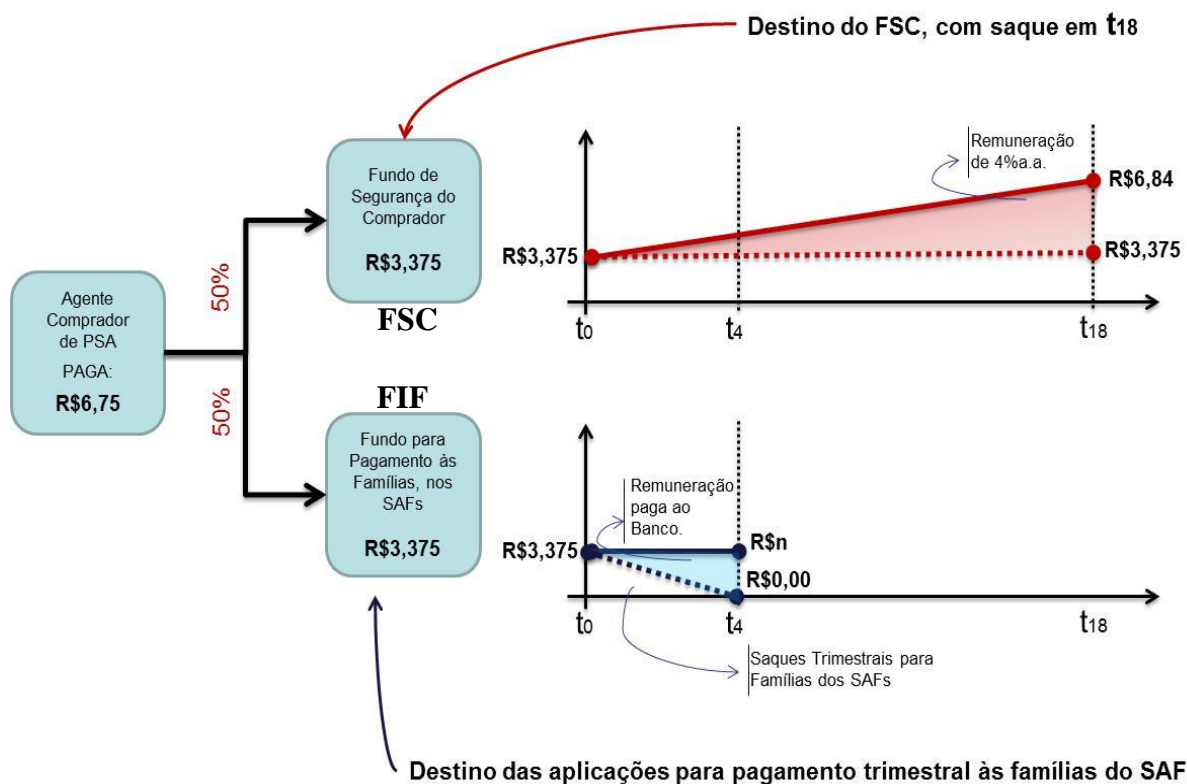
Destino do FSC, com saque em $t_{18}$

Agente Comprador de PSA PAGA: R$6,75

50%

50%

Fundo de Segurança do Comprador R$3,375

FSC

FIF

Fundo para Pagamento às Famílias, nos SAFs R$3,375

Remuneração de 4%a.a.

R$6,84

R$3,375

R$3,375

$t_0$

$t_4$

$t_{18}$

Remuneração paga ao Banco.

R$3,375

R$n

R$0,00

$t_0$

$t_4$

$t_{18}$

Saques Trimestrais para Famílias dos SAFs

Destino das aplicações para pagamento trimestral às famílias do SAF